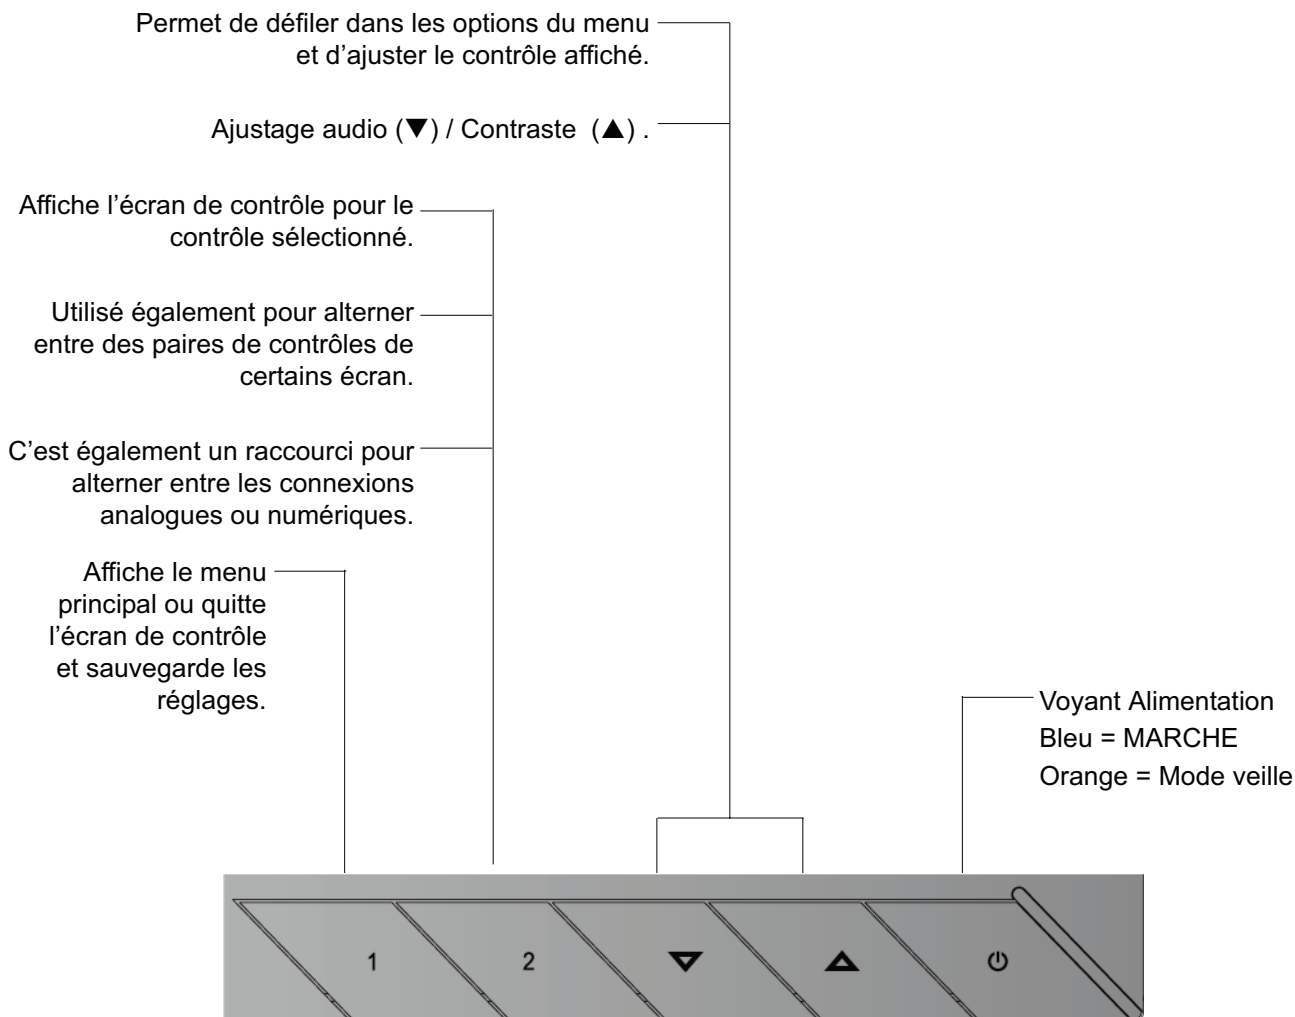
Permet de défiler dans les options du menu et d'ajuster le contrôle affiché.

Ajustage audio (▼) / Contraste (▲) .

Affiche l'écran de contrôle pour le contrôle sélectionné.

Utilisé également pour alterner entre des paires de contrôles de certains écran.

C'est également un raccourci pour alterner entre les connexions analogues ou numériques.

Affiche le menu principal ou quitte l'écran de contrôle et sauvegarde les réglages.

Voyant Alimentation
Bleu = MARCHE
Orange = Mode veille

1

2

▼

▲

⏻